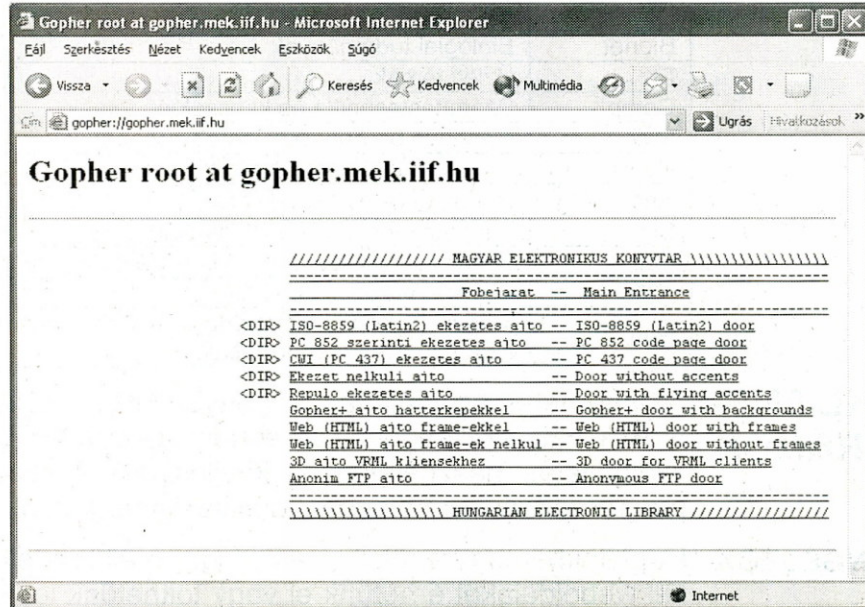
Gopher root at gopher.mek.iif.hu - Microsoft Internet Explorer

Fájl Szerkesztés Nézet Kedvencek Eszközök Súgó

Vissza Keresés Kedvencek Multimédia

Cím gopher://gopher.mek.iif.hu

Ugrás Hivatkozások

Gopher root at gopher.mek.iif.hu

////////////////// MAGYAR ELEKTRONIKUS KONYVTAR \\\\\\\\\\\\\\\\\\

Fobejarat -- Main Entrance

<DIR> ISO-8859 (Latin2) ekezetes ajto -- ISO-8859 (Latin2) door
<DIR> PC 852 szerinti ekezetes ajto -- PC 852 code page door
<DIR> CWI (PC 437) ekezetes ajto -- PC 437 code page door
<DIR> Ekezet nelkuli ajto -- Door without accents
<DIR> Repulo ekezetes ajto -- Door with flying accents
Gopher+ ajto hatterkepekkel -- Gopher+ door with backgrounds
Web (HTML) ajto frame-ekkel -- Web (HTML) door with frames
Web (HTML) ajto frame-ek nelkul -- Web (HTML) door without frames
3D ajto VRML kliensekhez -- 3D door for VRML clients
Anonim FTP ajto -- Anonymous FTP door

\\\\\\\\\\\\\\\\\\ HUNGARIAN ELECTRONIC LIBRARY //////////////////

Internet